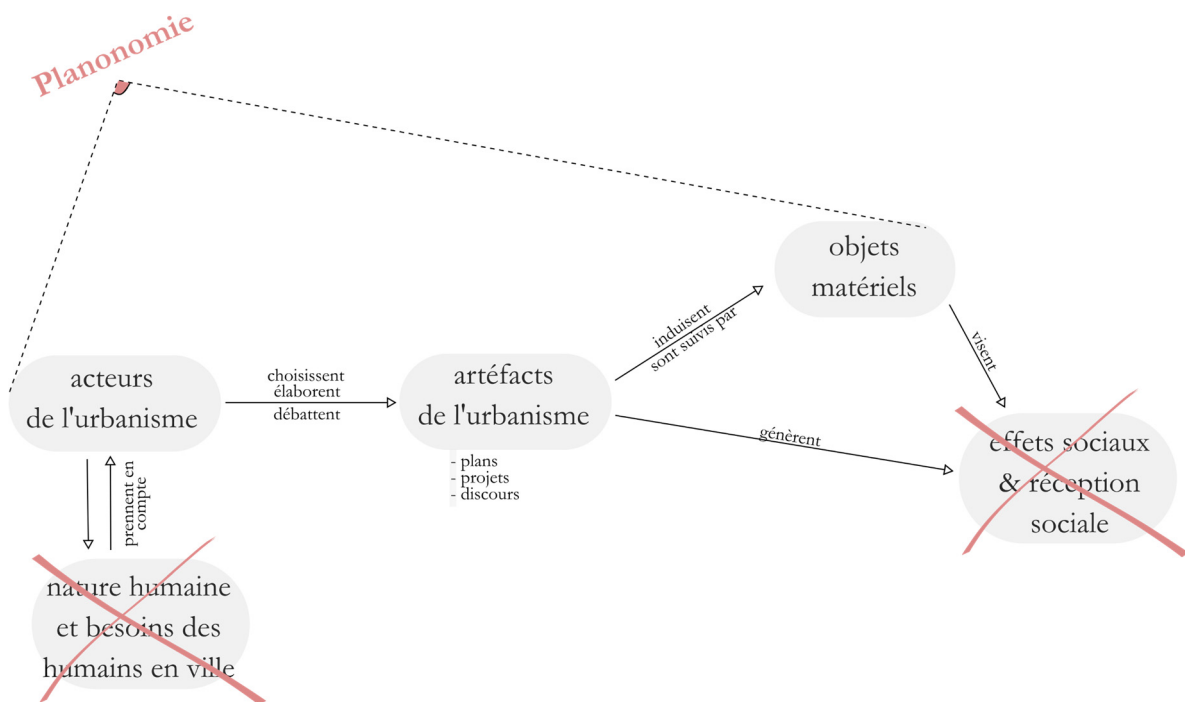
Planonomie

objets matériels

induisent
sont suivis par

visent

acteurs de l'urbanisme

choisissent
élaborent
débattent

artéfacts de l'urbanisme

- plans
- projets
- discours

génèrent

effets sociaux & réception sociale

prennent en compte

nature humaine et besoins des humains en ville